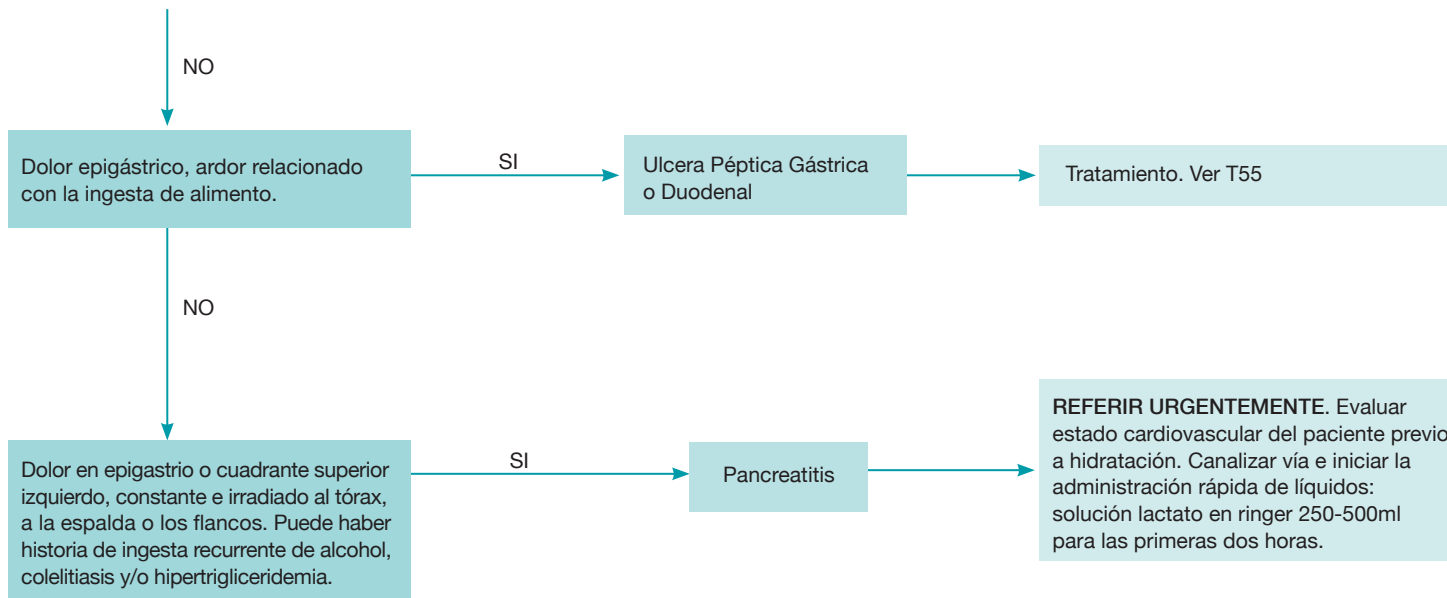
NO

Dolor epigástrico, ardor relacionado con la ingesta de alimento.

SI

Ulcera Péptica Gástrica o Duodenal

Tratamiento. Ver T55

NO

Dolor en epigastrio o cuadrante superior izquierdo, constante e irradiado al tórax, a la espalda o los flancos. Puede haber historia de ingesta recurrente de alcohol, colelitiasis y/o hipertrigliceridemia.

SI

Pancreatitis

REFERIR URGENTEMENTE. Evaluar estado cardiovascular del paciente previo a hidratación. Canalizar vía e iniciar la administración rápida de líquidos: solución lactato en ringer 250-500ml para las primeras dos horas.